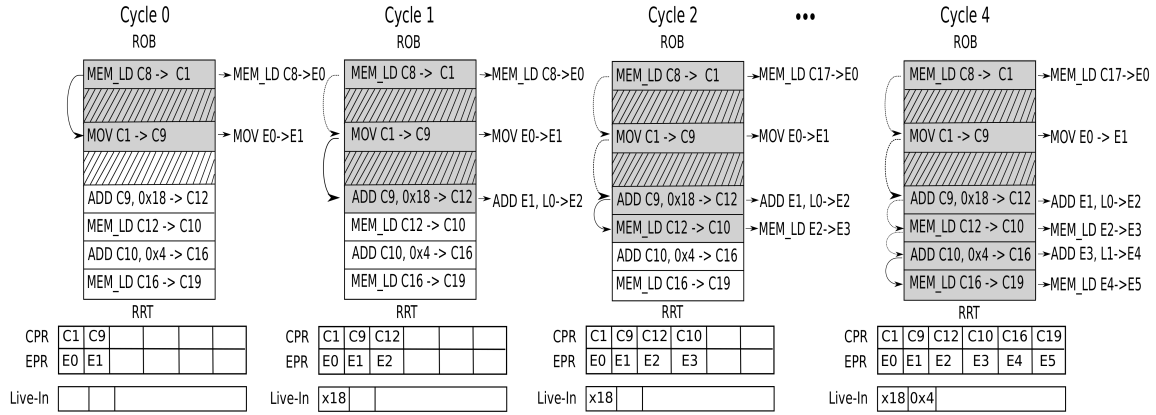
Cycle 0
ROB
MEM_LD C8 -> C1
MOV C1 -> C9
ADD C9, 0x18 -> C12
MEM_LD C12 -> C10
ADD C10, 0x4 -> C16
MEM_LD C16 -> C19
MEM_LD C8->E0
MOV E0->E1
RRT

| CPR | C1 | C9 | | | | |
|---|---|---|---|---|---|---|
| EPR | E0 | E1 | | | | |

Live-In

Cycle 1
ROB
MEM_LD C8 -> C1
MOV C1 -> C9
ADD C9, 0x18 -> C12
MEM_LD C12 -> C10
ADD C10, 0x4 -> C16
MEM_LD C16 -> C19
MEM_LD C8->E0
MOV E0->E1
ADD E1, L0->E2
RRT

| CPR | C1 | C9 | C12 | | | |
|---|---|---|---|---|---|---|
| EPR | E0 | E1 | E2 | | | |

Live-In x18

Cycle 2
ROB
MEM_LD C8 -> C1
MOV C1 -> C9
ADD C9, 0x18 -> C12
MEM_LD C12 -> C10
ADD C10, 0x4 -> C16
MEM_LD C16 -> C19
MEM_LD C17->E0
MOV E0->E1
ADD E1, L0->E2
MEM_LD E2->E3
RRT

| CPR | C1 | C9 | C12 | C10 | | |
|---|---|---|---|---|---|---|
| EPR | E0 | E1 | E2 | E3 | | |

Live-In x18

•••

Cycle 4
ROB
MEM_LD C8 -> C1
MOV C1 -> C9
ADD C9, 0x18 -> C12
MEM_LD C12 -> C10
ADD C10, 0x4 -> C16
MEM_LD C16 -> C19
MEM_LD C17->E0
MOV E0 -> E1
ADD E1, L0->E2
MEM_LD E2->E3
ADD E3, L1->E4
MEM_LD E4->E5
RRT

| CPR | C1 | C9 | C12 | C10 | C16 | C19 |
|---|---|---|---|---|---|---|
| EPR | E0 | E1 | E2 | E3 | E4 | E5 |

Live-In x18 0x4